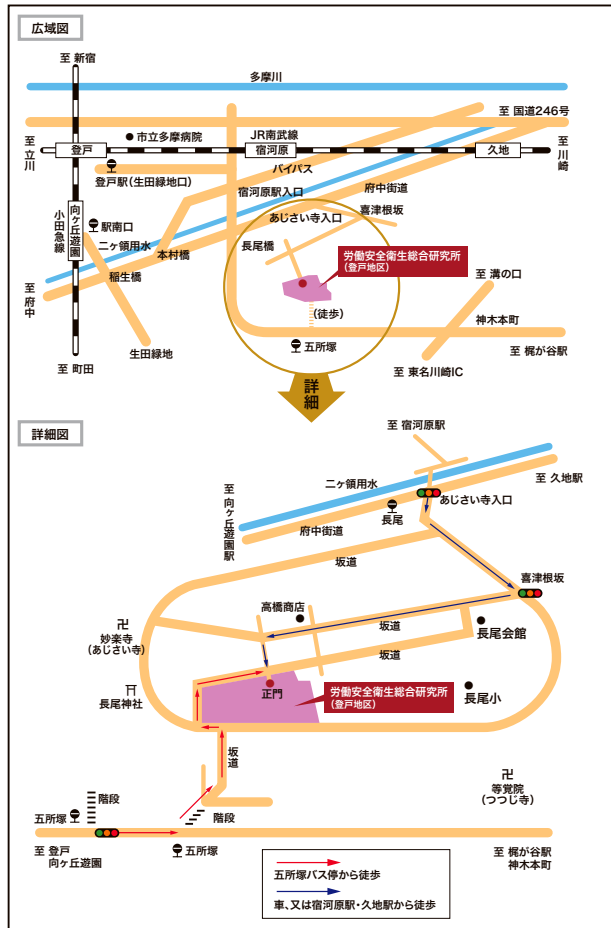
広域図

至 新宿

多摩川

至 国道246号

至立川

● 市立多摩病院

JR南武線

至川崎

登戸

宿河原

久地

バイパス

登戸駅(生田緑地口)

宿河原駅入口

府中街道

小田急線

向ヶ丘遊園

駅南口

あじさい寺入口

喜津根坂

二ヶ領用水

本村橋

長尾橋

労働安全衛生総合研究所
(登戸地区)

稲生橋

至 溝の口

至府中

(徒歩)

神木本町

生田緑地

五所塚

至 梶が谷駅

至 町田

至 東名川崎IC

詳細

詳細図

至 宿河原駅

至 久地駅

二ヶ領用水

至向ヶ丘遊園駅

あじさい寺入口

長尾

府中街道

坂道

喜津根坂

卍
妙楽寺
(あじさい寺)

高橋商店

坂道

長尾会館

坂道

長尾神社

正門

労働安全衛生総合研究所
(登戸地区)

長尾小

坂道

卍
等覚院
(つつじ寺)

階段

五所塚

階段

五所塚

至 登戸
向ヶ丘遊園

至 梶が谷駅
神木本町

五所塚バス停から徒歩

車、又は宿河原駅・久地駅から徒歩